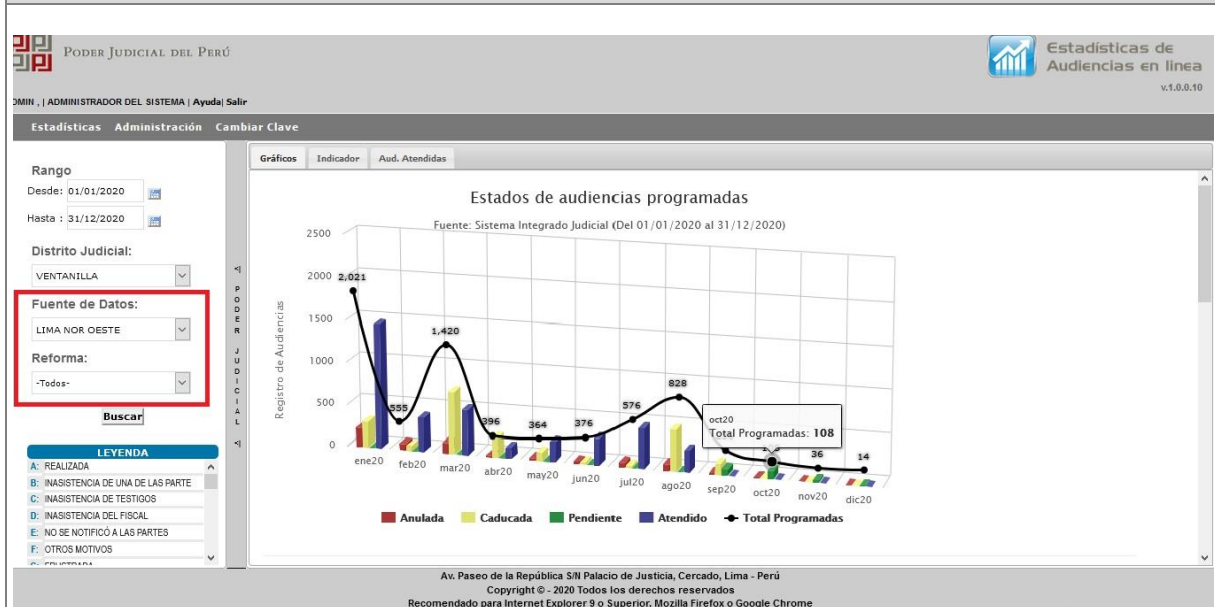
PODER JUDICIAL DEL PERÚ

Estadísticas de Audiencias en línea
v.1.0.0.10

DMIN , | ADMINISTRADOR DEL SISTEMA | Ayuda| Salir

Estadísticas Administración Cambiar Clave

Rango
Desde: 01/01/2020
Hasta : 31/12/2020

Distrito Judicial:
VENTANILLA

Fuente de Datos:
LIMA NOR OESTE

Reforma:
-Todos-

Buscar

LEYENDA
A: REALIZADA
B: INASISTENCIA DE UNA DE LAS PARTE
C: INASISTENCIA DE TESTIGOS
D: INASISTENCIA DEL FISCAL
E: NO SE NOTIFICÓ A LAS PARTES
F: OTROS MOTIVOS
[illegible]

PODER JUDICIAL

Gráficos | Indicador | Aud. Atendidas

Estados de audiencias programadas
Fuente: Sistema Integrado Judicial (Del 01/01/2020 al 31/12/2020)

Registro de Audiencias
2500
2000
1500
1000
500
0

2,021
555
1,420
396
364
376
576
828
36
14

oct20
Total Programadas: 108

ene20 feb20 mar20 abr20 may20 jun20 jul20 ago20 sep20 oct20 nov20 dic20

Anulada Caducada Pendiente Atendido Total Programadas

Av. Paseo de la República S/N Palacio de Justicia, Cercado, Lima - Perú
Copyright © - 2020 Todos los derechos reservados
Recomendado para Internet Explorer 9 o Superior, Mozilla Firefox o Google Chrome